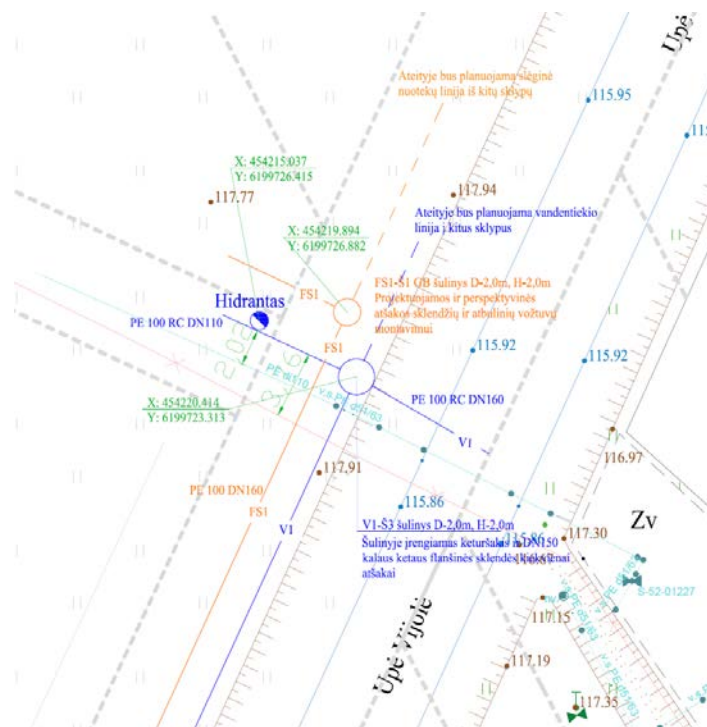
Upė

Ateityje bus planuojama slėginė nuotekų linija iš kitų sklypų

115.95

X: 454215.037
Y: 6199726.415

117.77

117.94

Ateityje bus planuojama vandentiekio linija į kitus sklypus

X: 454219.894
Y: 6199726.882

FS1

FS1-S1 OB šulinys D-2,0m, H-2,0m
Projektuojamos ir perspektyvinės atšakos sklendžių ir atbulinių vožtuvų montavimui

Hidrantas

PE 100 RC DN110

FS1

115.92

115.92

X: 454220.414
Y: 6199723.313

PE 100 RC DN160

V1

117.91

116.97

PE 100 DN160

115.86

FS1

V1-S3 šulinys D-2,0m, H-2,0m
Šulinyje įrengiamas keturšakis ir DN150 kalaus ketaus flanšinės sklendės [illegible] atšakai

117.30

Zv

V1

S-52-01227

Upė Vijolė

117.15

117.19

117.35